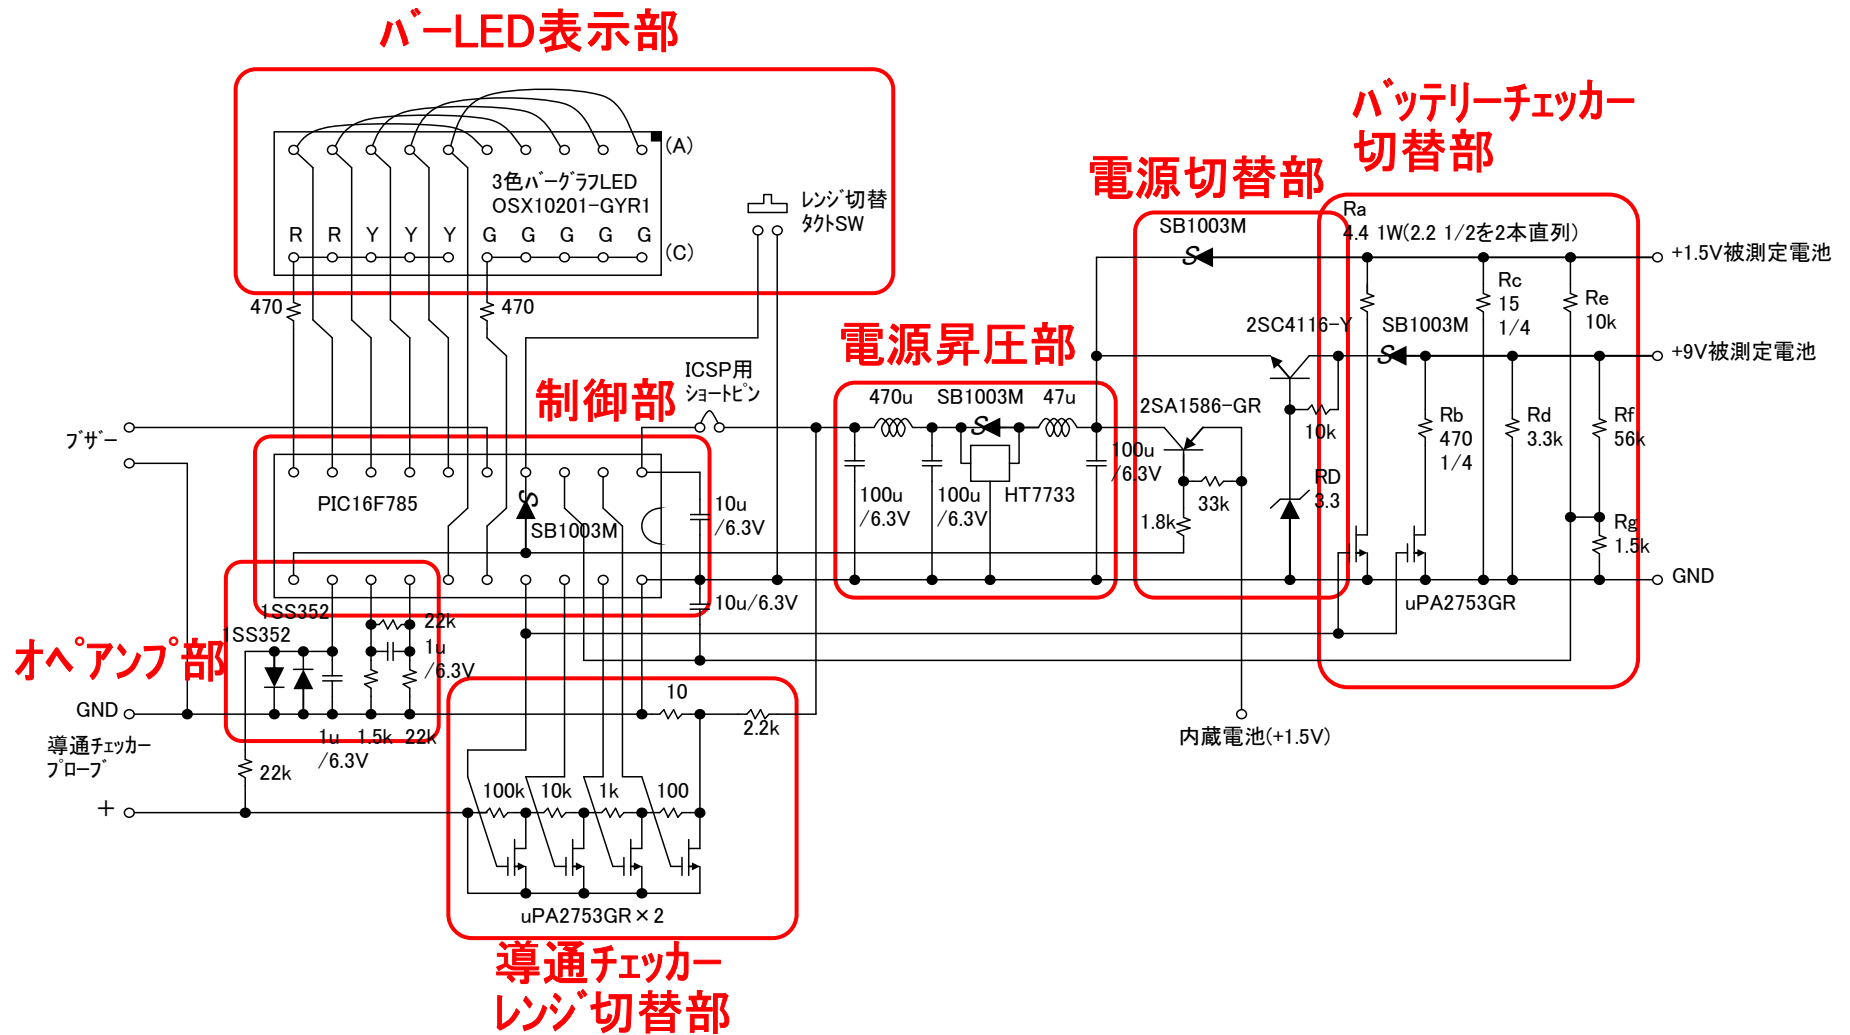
バーLED表示部

(A)
3色バーグラフLED
OSX10201-GYR1
R R Y Y Y G G G G G
(C)

レンジ切替
タクトSW

470
470

バッテリーチェッカー
切替部

電源切替部

SB1003M
Ra
4.4 1W(2.2 1/2を2本直列)
+1.5V被測定電池
Rc
15
1/4
Re
10k
2SC4116-Y
SB1003M
+9V被測定電池

電源昇圧部

制御部
ICSP用
ショートピン

470u
SB1003M
47u
2SA1586-GR
10k
Rb
470
1/4
Rd
3.3k
Rf
56k
ブザー
100u
/6.3V
PIC16F785
10u
/6.3V
100u
/6.3V
100u
/6.3V
HT7733
33k
RD
3.3
1.8k
Rg
1.5k
SB1003M
GND
10u/6.3V
uPA2753GR
1SS352
1SS352
22k
1u
/6.3V
オペアンプ部
10
GND
2.2k
導通チェッカー
プローブ
1u
/6.3V
1.5k
22k
22k
内蔵電池(+1.5V)
100k
10k
1k
100
+
uPA2753GR×2

導通チェッカー
レンジ切替部